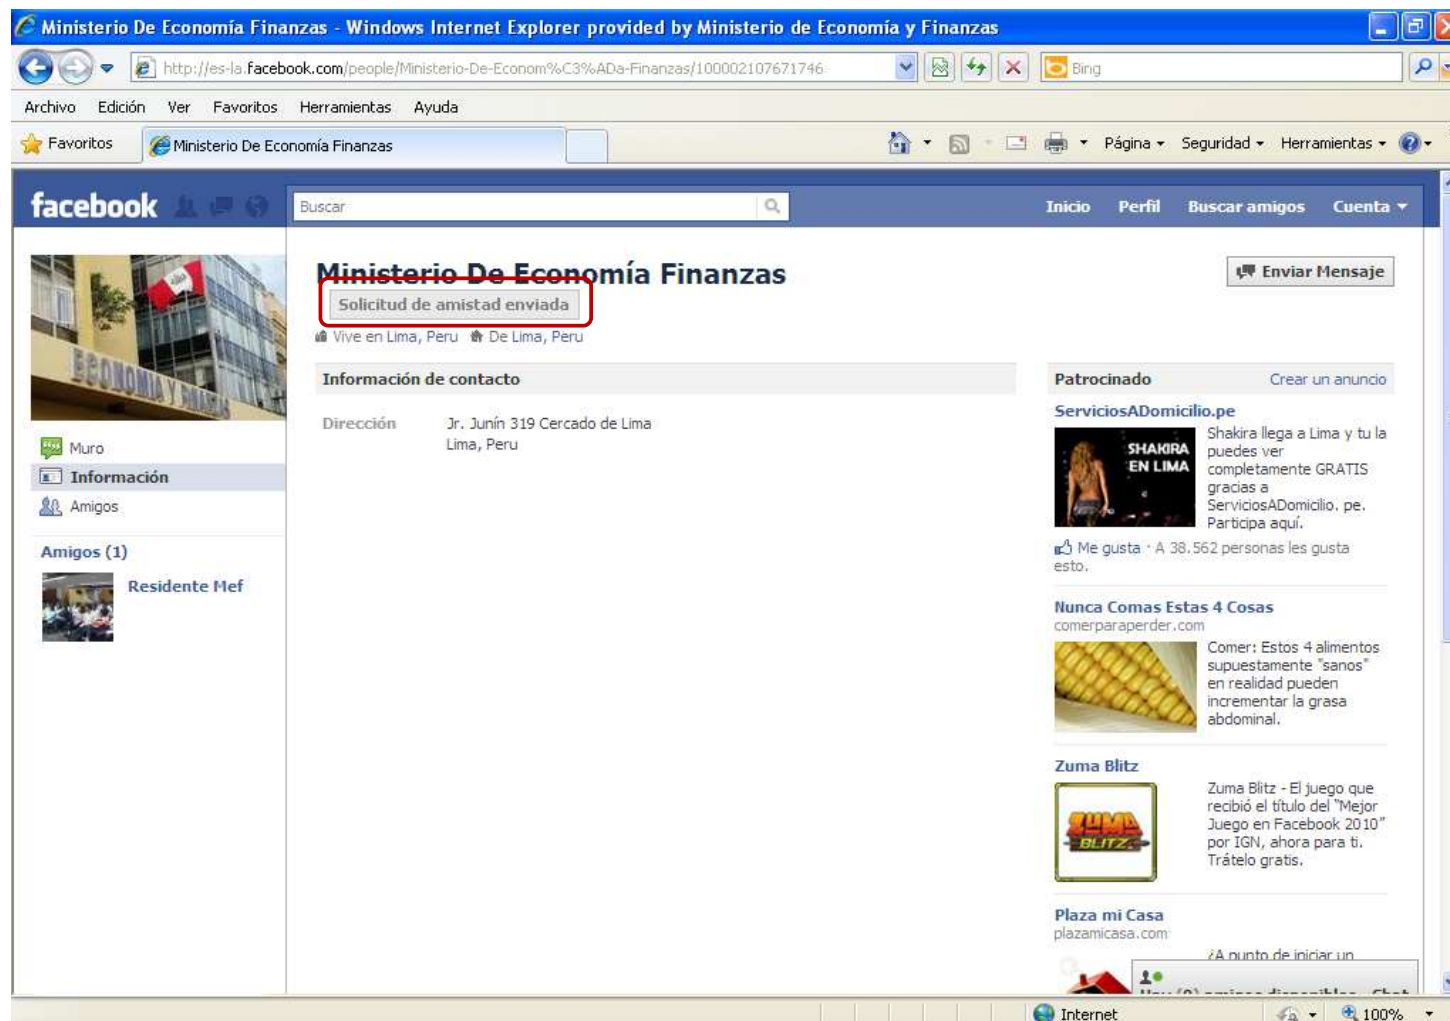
Ministerio De Economía Finanzas - Windows Internet Explorer provided by Ministerio de Economía y Finanzas

http://es-la.facebook.com/people/Ministerio-De-Econom%C3%ADa-Finanzas/100002107671746

Bing

Archivo Edición Ver Favoritos Herramientas Ayuda

Favoritos Ministerio De Economía Finanzas

Página Seguridad Herramientas

facebook

Buscar

Inicio Perfil Buscar amigos Cuenta

Ministerio De Economía Finanzas

Solicitud de amistad enviada

Enviar Mensaje

Vive en Lima, Peru De Lima, Peru

Muro

Información

Amigos

Amigos (1)

Residente Mef

Información de contacto

Dirección Jr. Junín 319 Cercado de Lima Lima, Peru

Patrocinado Crear un anuncio

ServiciosADomicilio.pe

SHAKIRA EN LIMA

Shakira llega a Lima y tu la puedes ver completamente GRATIS gracias a ServiciosADomicilio. pe. Participa aquí.

Me gusta · A 38.562 personas les gusta esto.

Nunca Comas Estas 4 Cosas
comerparaperder.com

Comer: Estos 4 alimentos supuestamente "sanos" en realidad pueden incrementar la grasa abdominal.

Zuma Blitz

ZUMA BLITZ

Zuma Blitz - El juego que recibió el título del "Mejor Juego en Facebook 2010" por IGN, ahora para ti. Trátelo gratis.

Plaza mi Casa
plazamicasa.com

¿A punto de iniciar un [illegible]

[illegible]

Internet 100%